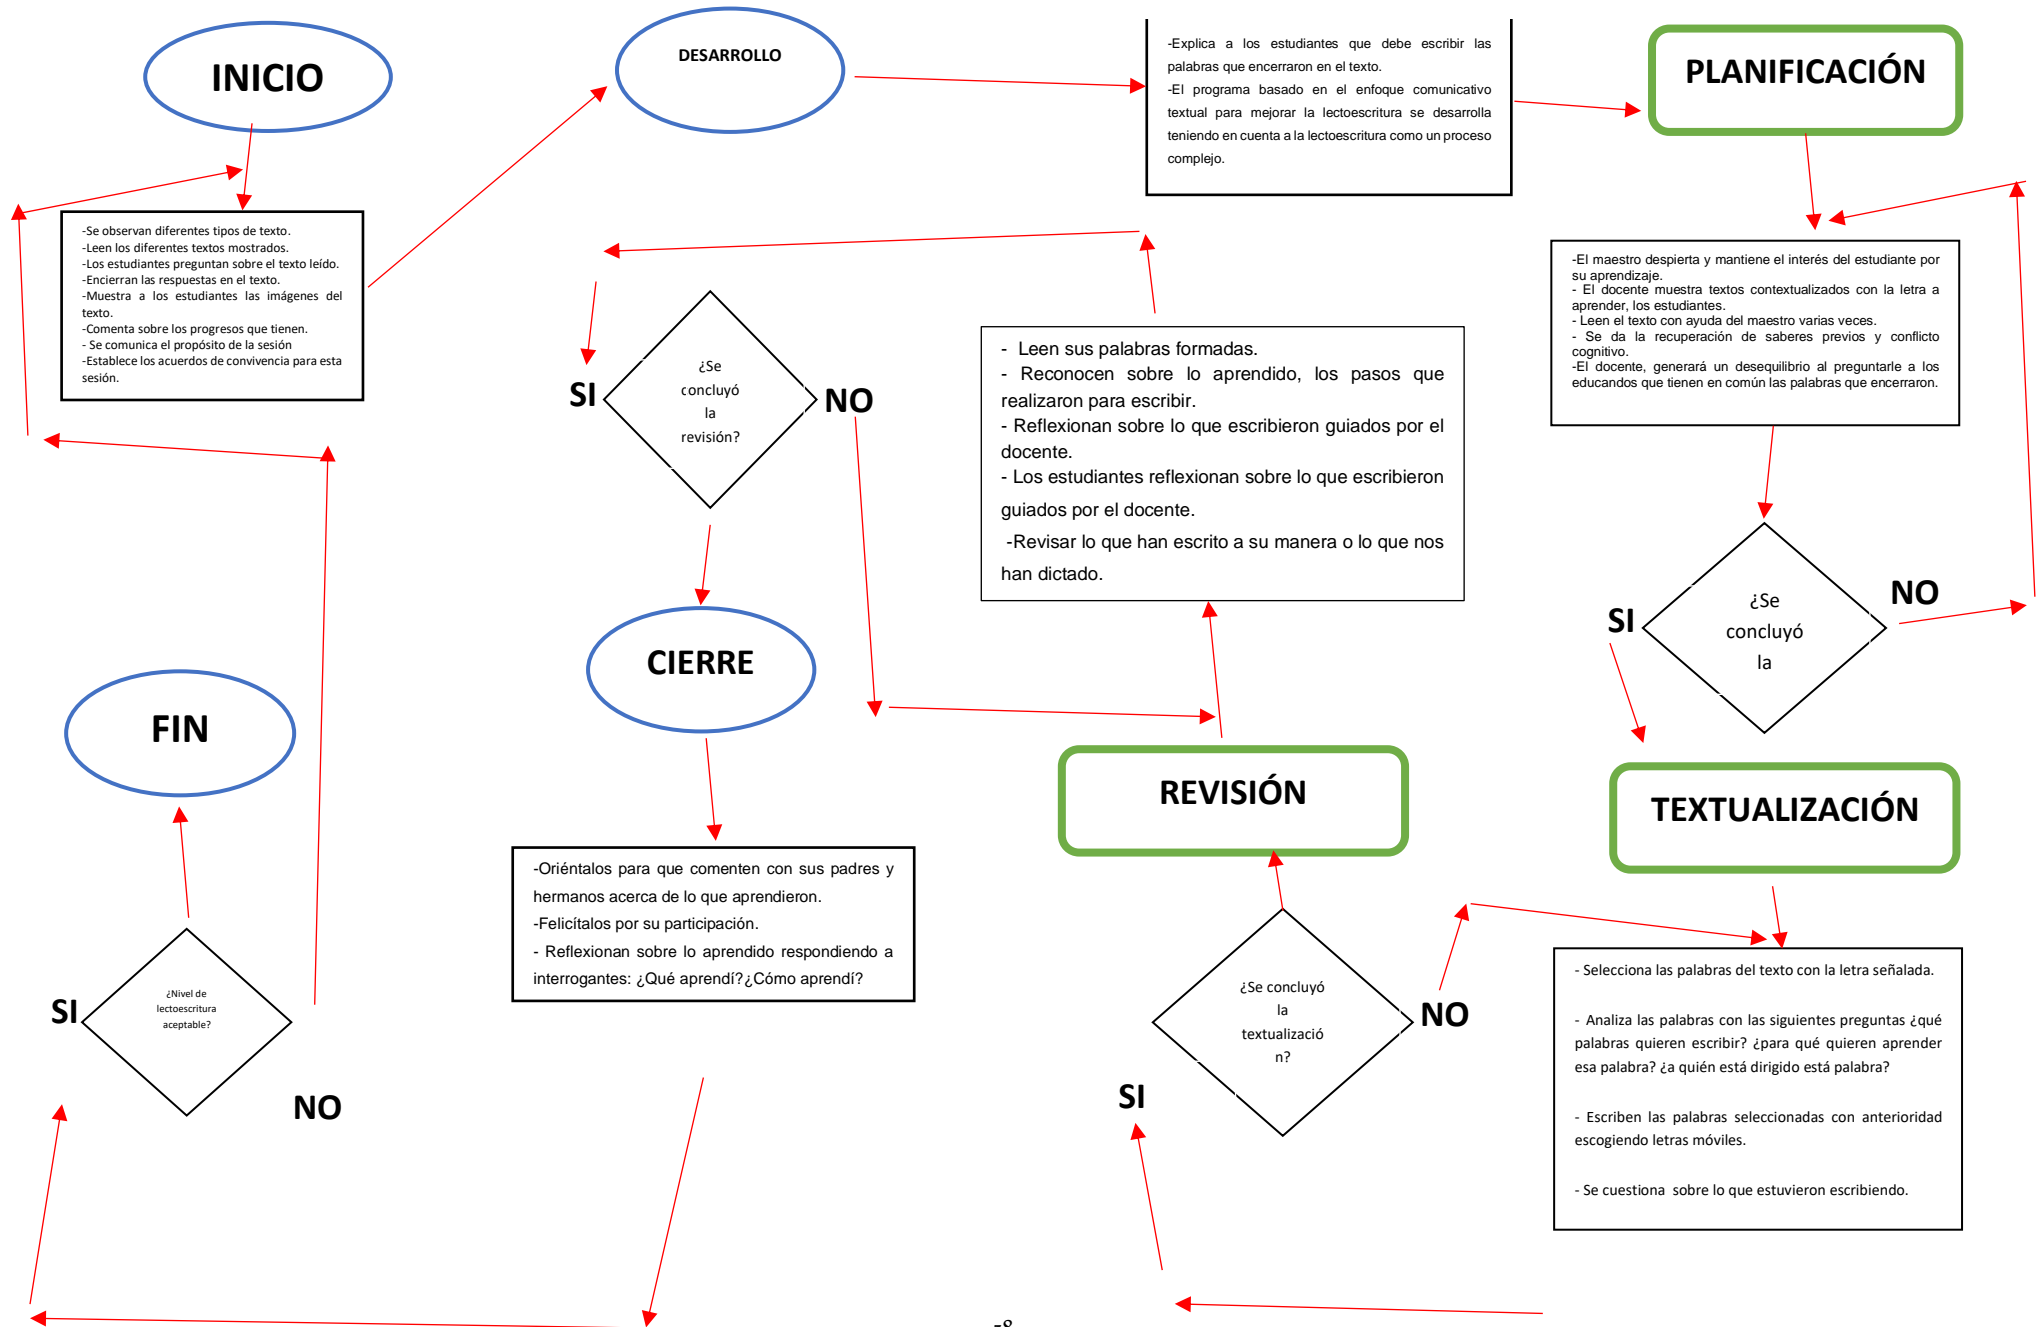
INICIO

-Se observan diferentes tipos de texto.
-Leen los diferentes textos mostrados.
-Los estudiantes preguntan sobre el texto leído.
-Encierran las respuestas en el texto.
-Muestra a los estudiantes las imágenes del texto.
-Comenta sobre los progresos que tienen.
- Se comunica el propósito de la sesión
-Establece los acuerdos de convivencia para esta sesión.

DESARROLLO

-Explica a los estudiantes que debe escribir las palabras que encerraron en el texto.
-El programa basado en el enfoque comunicativo textual para mejorar la lectoescritura se desarrolla teniendo en cuenta a la lectoescritura como un proceso complejo.

PLANIFICACIÓN

-El maestro despierta y mantiene el interés del estudiante por su aprendizaje.
- El docente muestra textos contextualizados con la letra a aprender, los estudiantes.
- Leen el texto con ayuda del maestro varias veces.
- Se da la recuperación de saberes previos y conflicto cognitivo.
-El docente, generará un desequilibrio al preguntarle a los educandos que tienen en común las palabras que encerraron.

SI

¿Se concluyó la revisión?

NO

- Leen sus palabras formadas.
- Reconocen sobre lo aprendido, los pasos que realizaron para escribir.
- Reflexionan sobre lo que escribieron guiados por el docente.
- Los estudiantes reflexionan sobre lo que escribieron guiados por el docente.
-Revisar lo que han escrito a su manera o lo que nos han dictado.

SI

¿Se concluyó la

NO

CIERRE

FIN

REVISIÓN

TEXTUALIZACIÓN

-Oriéntalos para que comenten con sus padres y hermanos acerca de lo que aprendieron.
-Felicítalos por su participación.
- Reflexionan sobre lo aprendido respondiendo a interrogantes: ¿Qué aprendí?¿Cómo aprendí?

SI

¿Nivel de lectoescritura aceptable?

NO

¿Se concluyó la textualización?

NO

SI

- Selecciona las palabras del texto con la letra señalada.

- Analiza las palabras con las siguientes preguntas ¿qué palabras quieren escribir? ¿para qué quieren aprender esa palabra? ¿a quién está dirigido está palabra?

- Escriben las palabras seleccionadas con anterioridad escogiendo letras móviles.

- Se cuestiona sobre lo que estuvieron escribiendo.

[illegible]